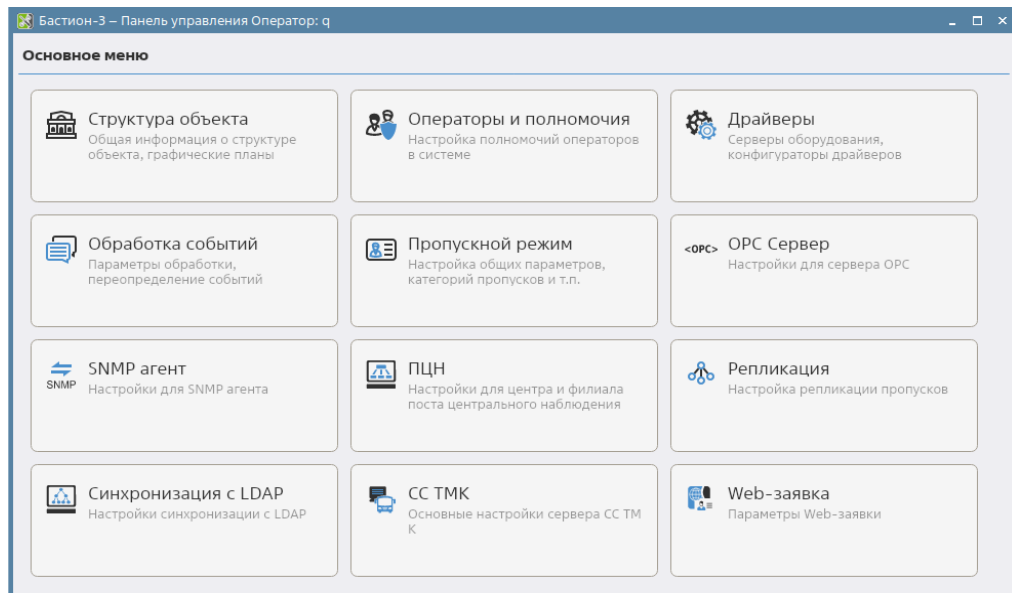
Бастион-3 – Панель управления Оператор: q

Основное меню

Структура объекта
Общая информация о структуре объекта, графические планы

Операторы и полномочия
Настройка полномочий операторов в системе

Драйверы
Серверы оборудования, конфигураторы драйверов

Обработка событий
Параметры обработки, переопределение событий

Пропускной режим
Настройка общих параметров, категорий пропусков и т.п.

<OPC> OPC Сервер
Настройки для сервера OPC

SNMP
SNMP агент
Настройки для SNMP агента

ПЦН
Настройки для центра и филиала поста центрального наблюдения

Репликация
Настройка репликации пропусков

Синхронизация с LDAP
Настройки синхронизации с LDAP

CC TMK
Основные настройки сервера CC TM K

Web-заявка
Параметры Web-заявки